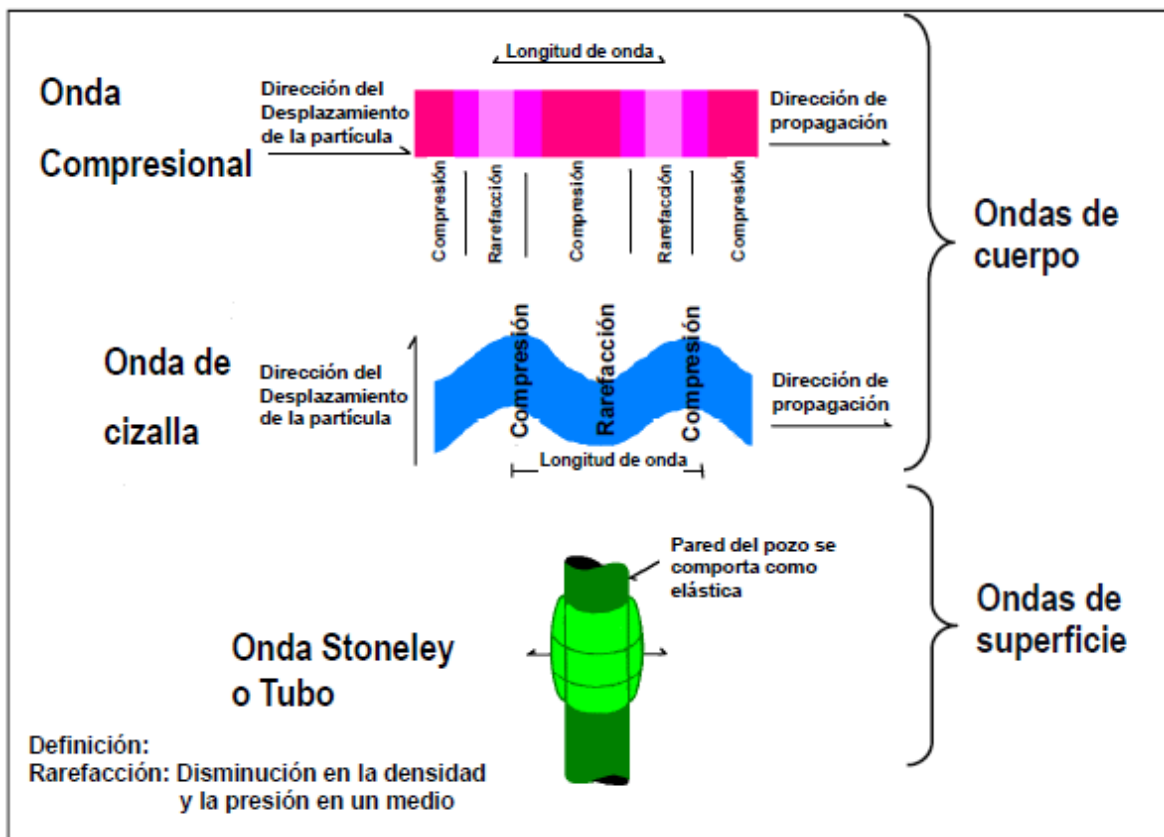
Longitud de onda

Onda Compresional

Dirección del Desplazamiento de la partícula

Dirección de propagación

Compresión
Rarefacción
Compresión
Rarefacción
Compresión

Ondas de cuerpo

Onda de cizalla

Dirección del Desplazamiento de la partícula

Compresión
Rarefacción
Compresión

Dirección de propagación

Longitud de onda

Pared del pozo se comporta como elástica

Onda Stoneley o Tubo

Ondas de superficie

Definición:
Rarefacción: Disminución en la densidad y la presión en un medio